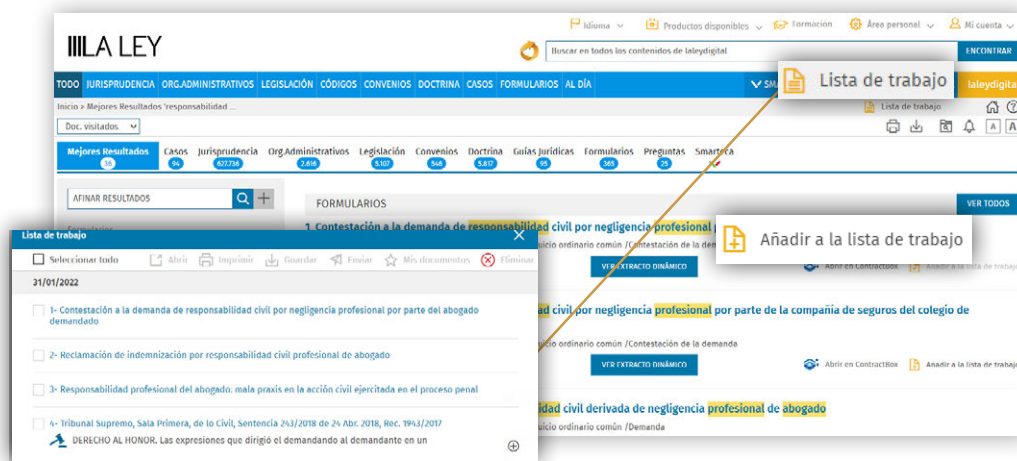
LA LEY

Idioma Productos disponibles Formación Área personal Mi cuenta

Buscar en todos los contenidos de laleydigital ENCONTRAR

TODO JURISPRUDENCIA ORG.ADMINISTRATIVOS LEGISLACIÓN CÓDIGOS CONVENIOS DOCTRINA CASOS FORMULARIOS AL DÍA SMA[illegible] laleydigita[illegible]

Lista de trabajo

Inicio > Mejores Resultados 'responsabilidad ...

Lista de trabajo

Doc. visitados

Mejores Resultados 36 Casos 94 Jurisprudencia 627.736 Org.Administrativos 2.616 Legislación 5.107 Convenios 546 Doctrina 5.817 Guías Jurídicas 95 Formularios 365 Preguntas 25 Smarteca

AFINAR RESULTADOS

FORMULARIOS VER TODOS

1. Contestación a la demanda de responsabilidad civil por negligencia profesional

Añadir a la lista de trabajo

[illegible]icio ordinario común /Contestación de la dem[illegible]

VER EXTRACTO DINÁMICO Abrir en ContractBox Añadir a la lista de trabajo

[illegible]ad civil por negligencia profesional por parte de la compañía de seguros del colegio de

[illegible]icio ordinario común /Contestación de la demanda

VER EXTRACTO DINÁMICO Abrir en ContractBox Añadir a la lista de trabajo

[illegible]idad civil derivada de negligencia profesional de abogado

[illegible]icio ordinario común /Demanda

Lista de trabajo

Seleccionar todo Abrir Imprimir Guardar Enviar Mis documentos Eliminar

31/01/2022

1- Contestación a la demanda de responsabilidad civil por negligencia profesional por parte del abogado demandado

2- Reclamación de indemnización por responsabilidad civil profesional de abogado

3- Responsabilidad profesional del abogado: mala praxis en la acción civil ejercitada en el proceso penal

4- Tribunal Supremo, Sala Primera, de lo Civil, Sentencia 243/2018 de 24 Abr. 2018, Rec. 1943/2017

DERECHO AL HONOR. Las expresiones que dirigió el demandando al demandante en un